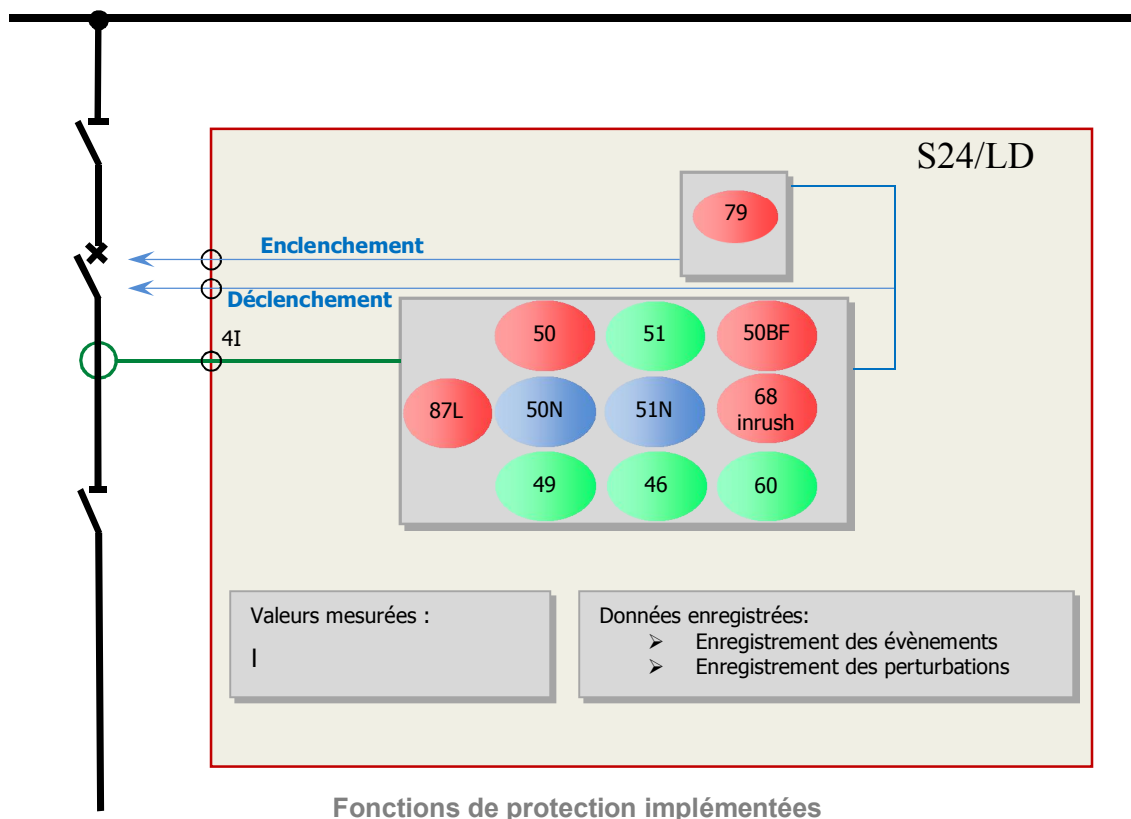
S24/LD

79

Enclenchement

Déclenchement

4I

50

51

50BF

87L

50N

51N

68 inrush

49

46

60

Valeurs mesurées :

I

Données enregistrées:
➢ Enregistrement des évènements
➢ Enregistrement des perturbations

Fonctions de protection implémentées